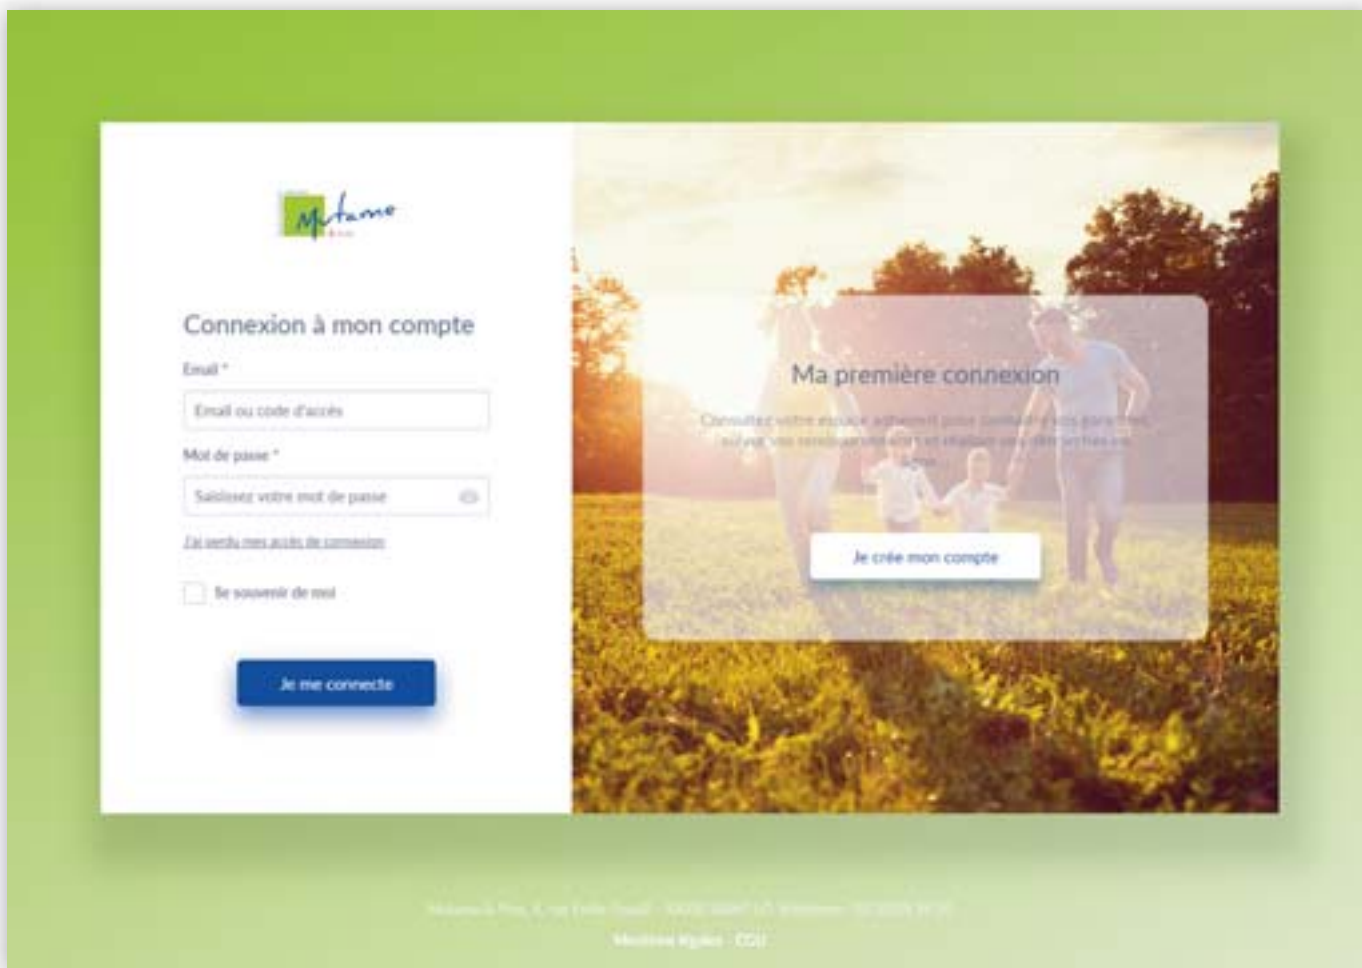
Mutame

Connexion à mon compte

Email *

Email ou code d'accès

Mot de passe *

Saisissez votre mot de passe

J'ai perdu mes accès de connexion

Se souvenir de moi

Je me connecte

Ma première connexion

Consultez votre espace adhérent pour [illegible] vos garanties, suivez vos remboursements et réalisez vos démarches en ligne.

Je crée mon compte

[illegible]

Mentions légales · CGU